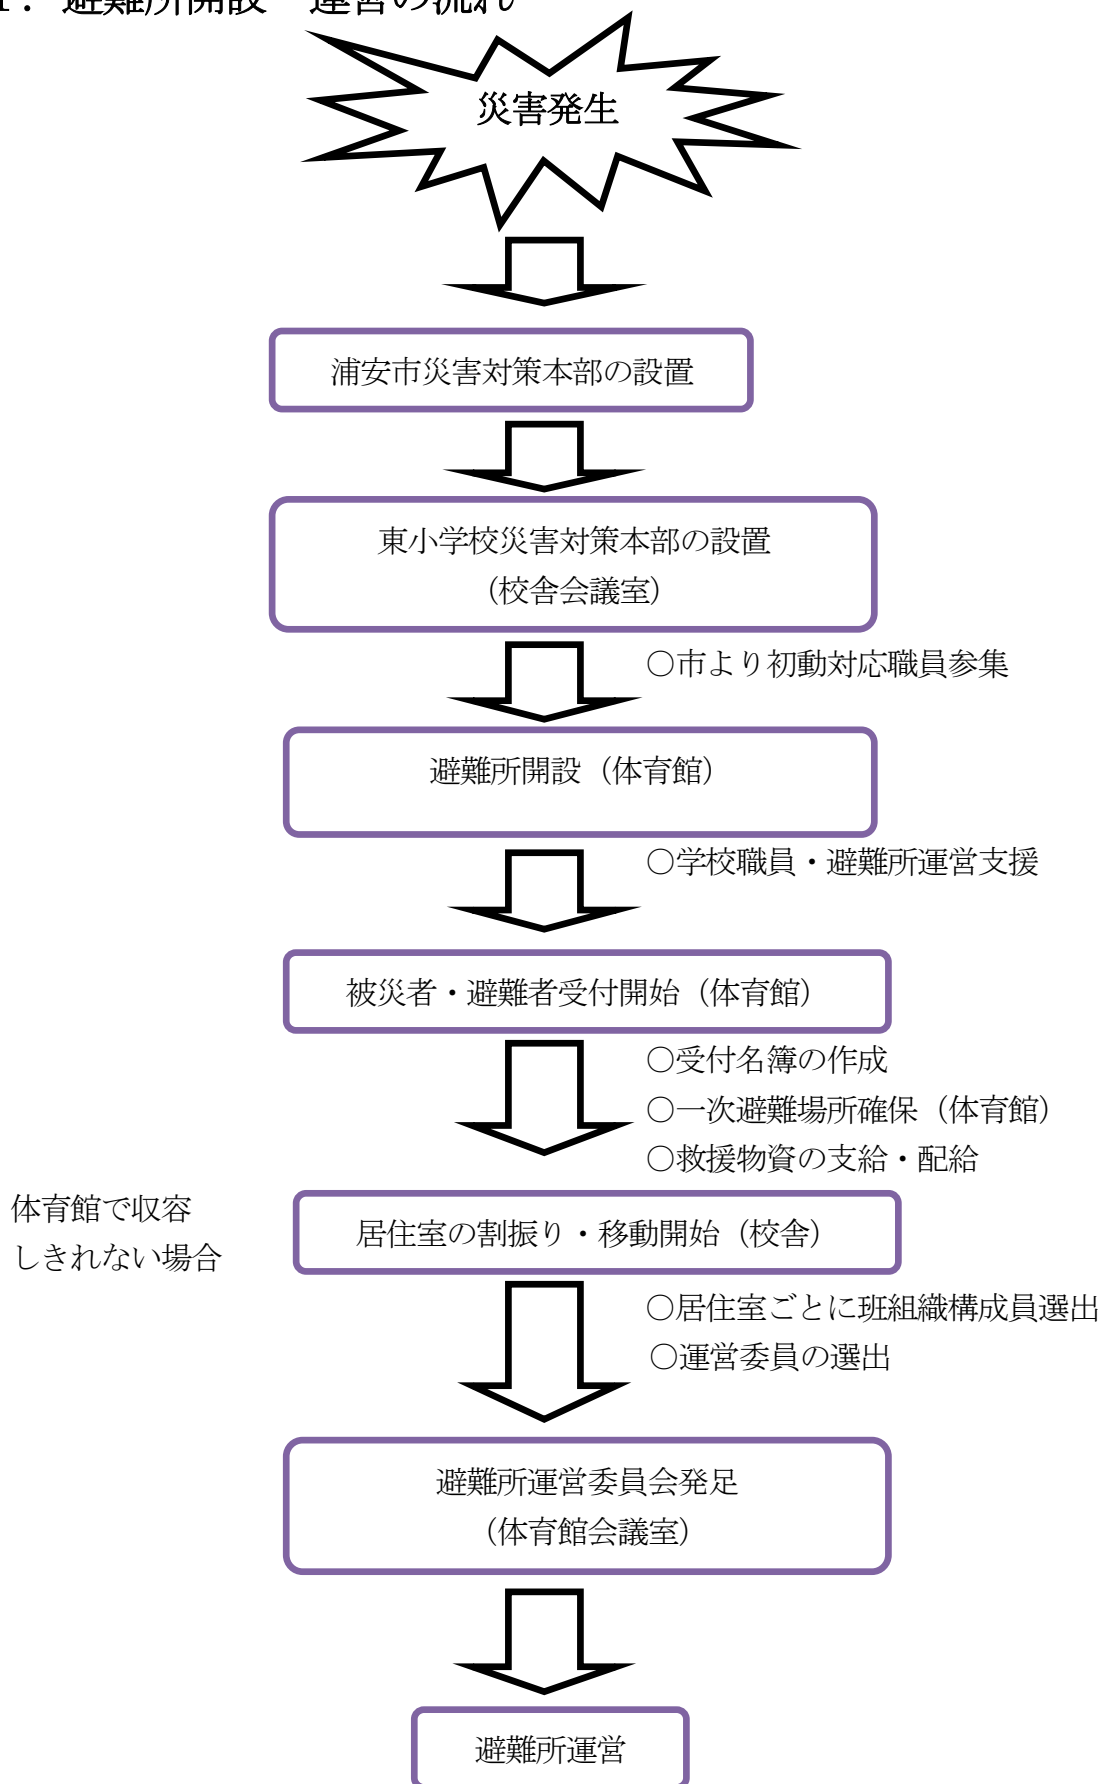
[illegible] 避難所開設 運営の流れ

災害発生

浦安市災害対策本部の設置

東小学校災害対策本部の設置
（校舎会議室）

○市より初動対応職員参集

避難所開設（体育館）

○学校職員・避難所運営支援

被災者・避難者受付開始（体育館）

○受付名簿の作成
○一次避難場所確保（体育館）
○救援物資の支給・配給

体育館で収容しきれない場合

居住室の割振り・移動開始（校舎）

○居住室ごとに班組織構成員選出
○運営委員の選出

避難所運営委員会発足
（体育館会議室）

避難所運営